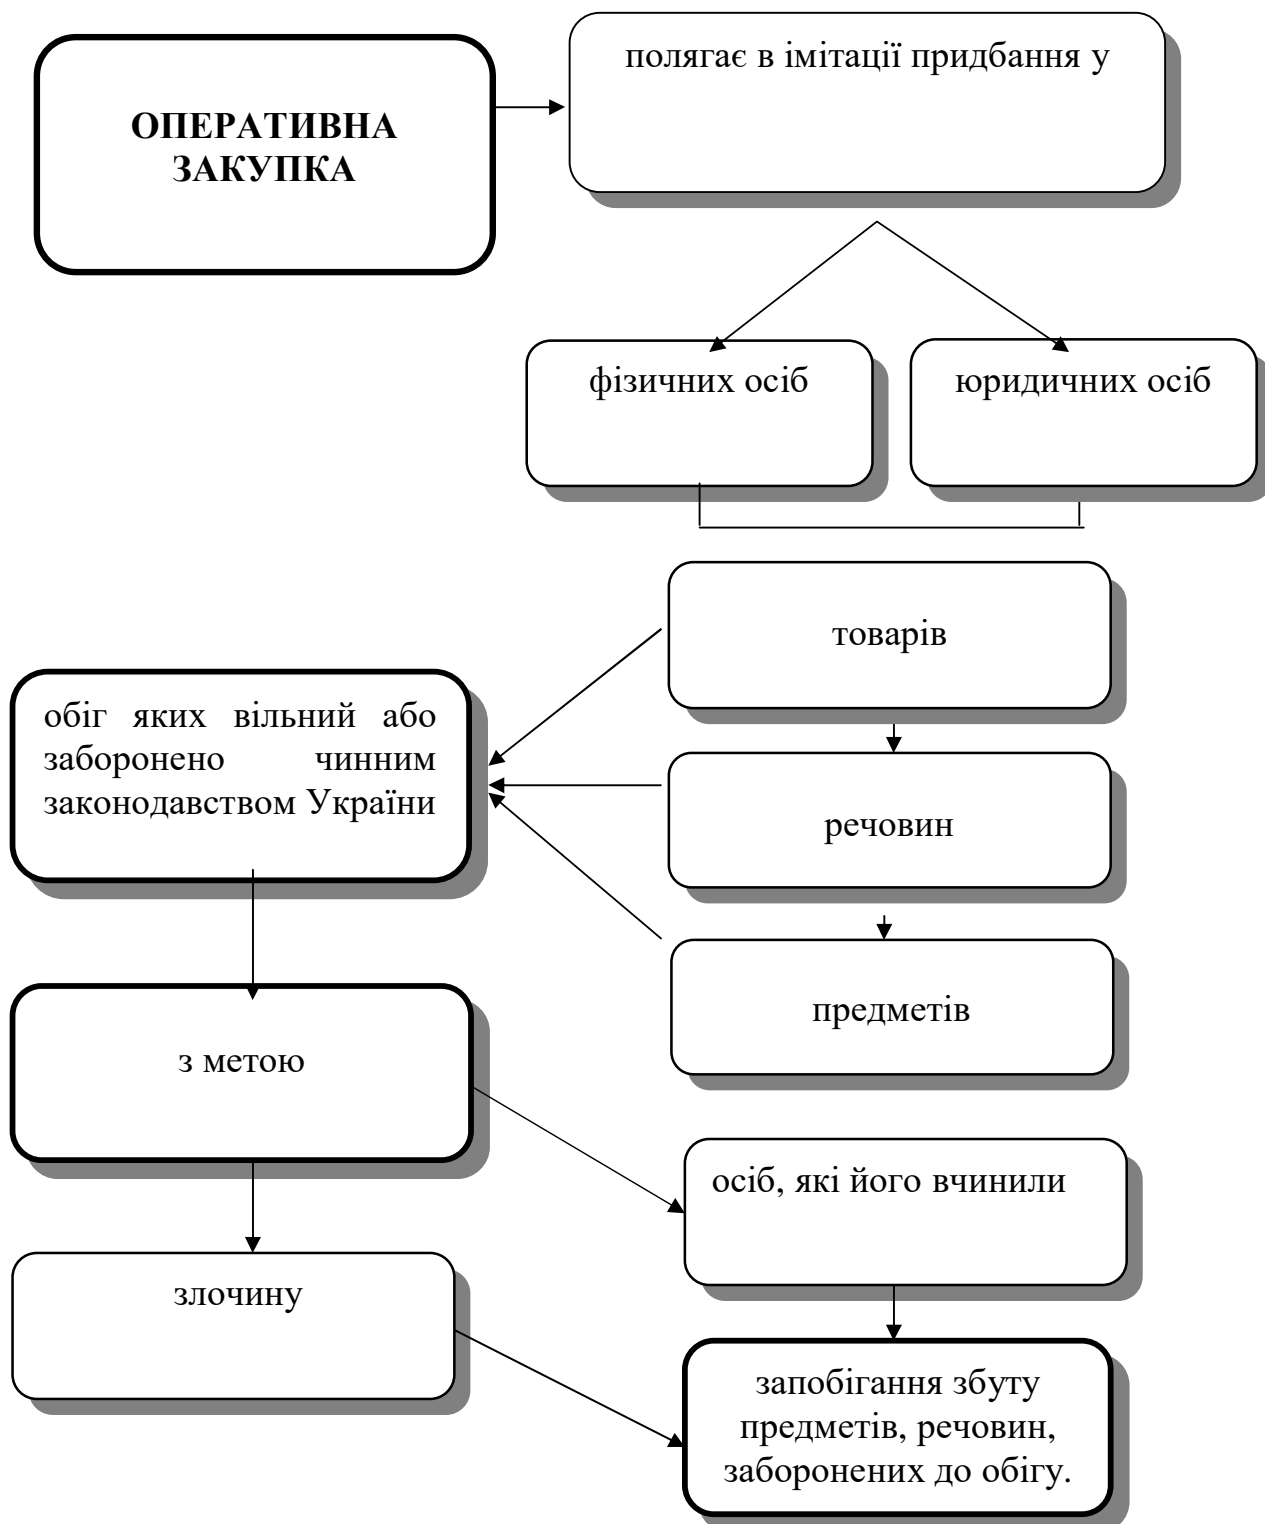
ОПЕРАТИВНА ЗАКУПКА

полягає в імітації придбання у

фізичних осіб

юридичних осіб

товарів

речовин

предметів

обіг яких вільний або заборонено чинним законодавством України

з метою

злочину

осіб, які його вчинили

запобігання збуту предметів, речовин, заборонених до обігу.